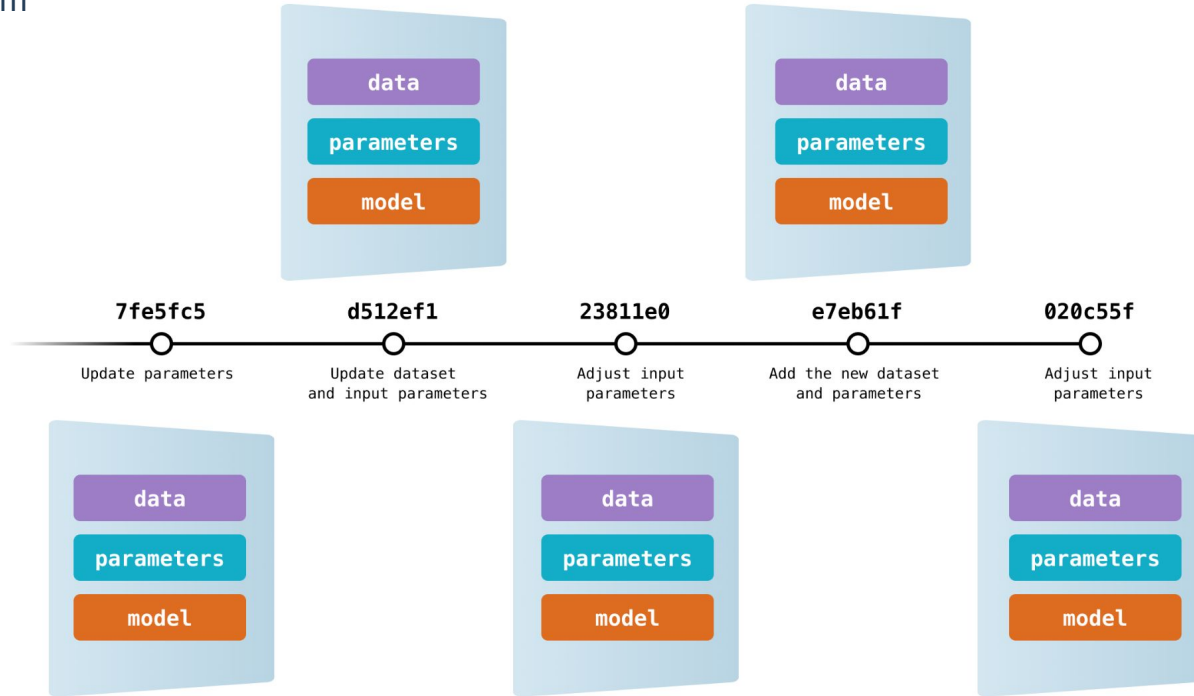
data
parameters
model

data
parameters
model

7fe5fc5
Update parameters

d512ef1
Update dataset and input parameters

23811e0
Adjust input parameters

e7eb61f
Add the new dataset and parameters

020c55f
Adjust input parameters

data
parameters
model

data
parameters
model

data
parameters
model